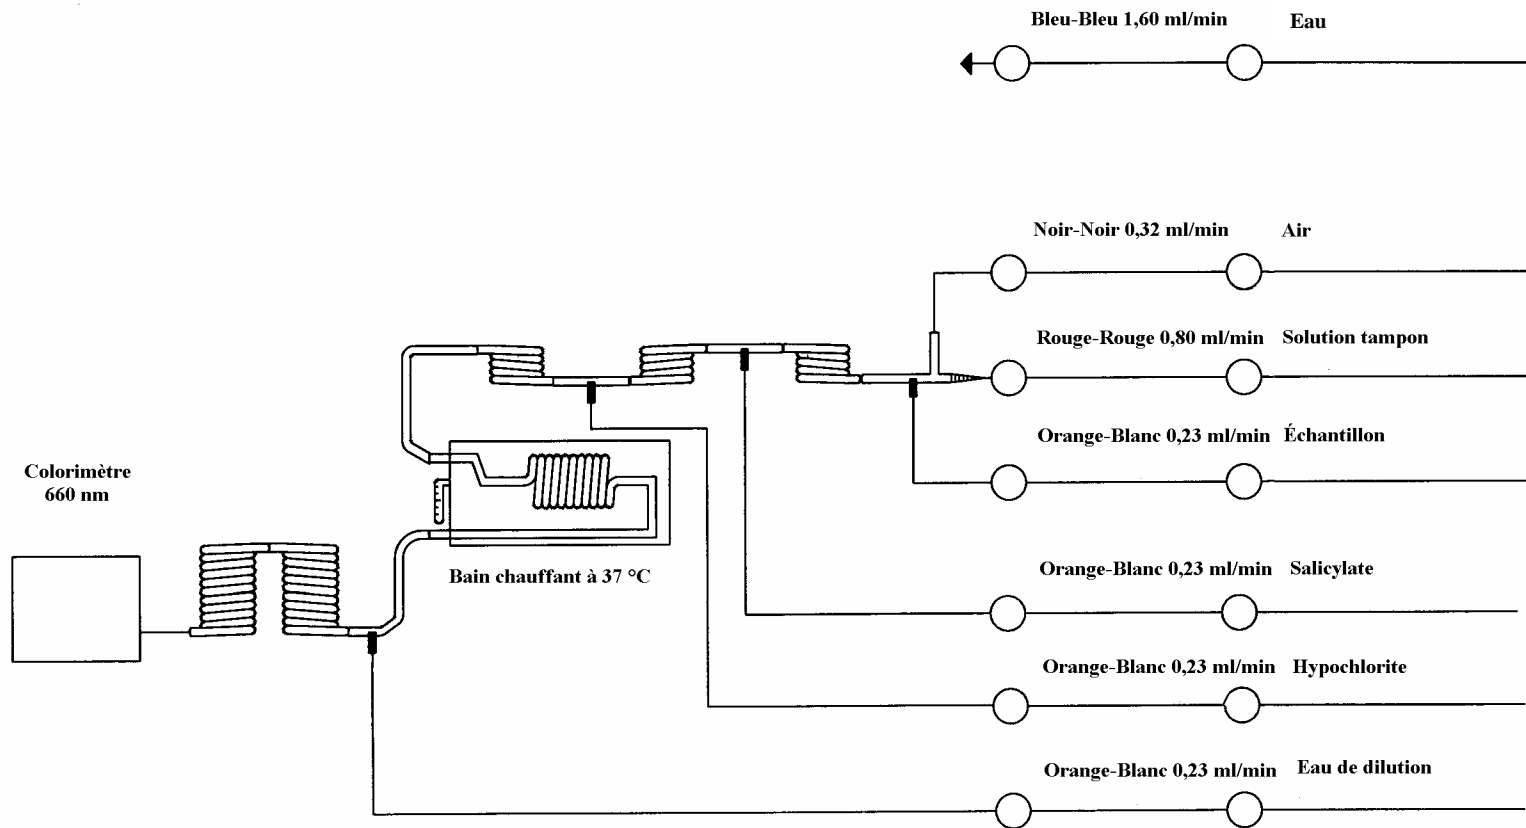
Bleu-Bleu 1,60 ml/min Eau

Noir-Noir 0,32 ml/min Air

Rouge-Rouge 0,80 ml/min Solution tampon

Orange-Blanc 0,23 ml/min Échantillon

Colorimètre 660 nm

Bain chauffant à 37 °C

Orange-Blanc 0,23 ml/min Salicylate

Orange-Blanc 0,23 ml/min Hypochlorite

Orange-Blanc 0,23 ml/min Eau de dilution